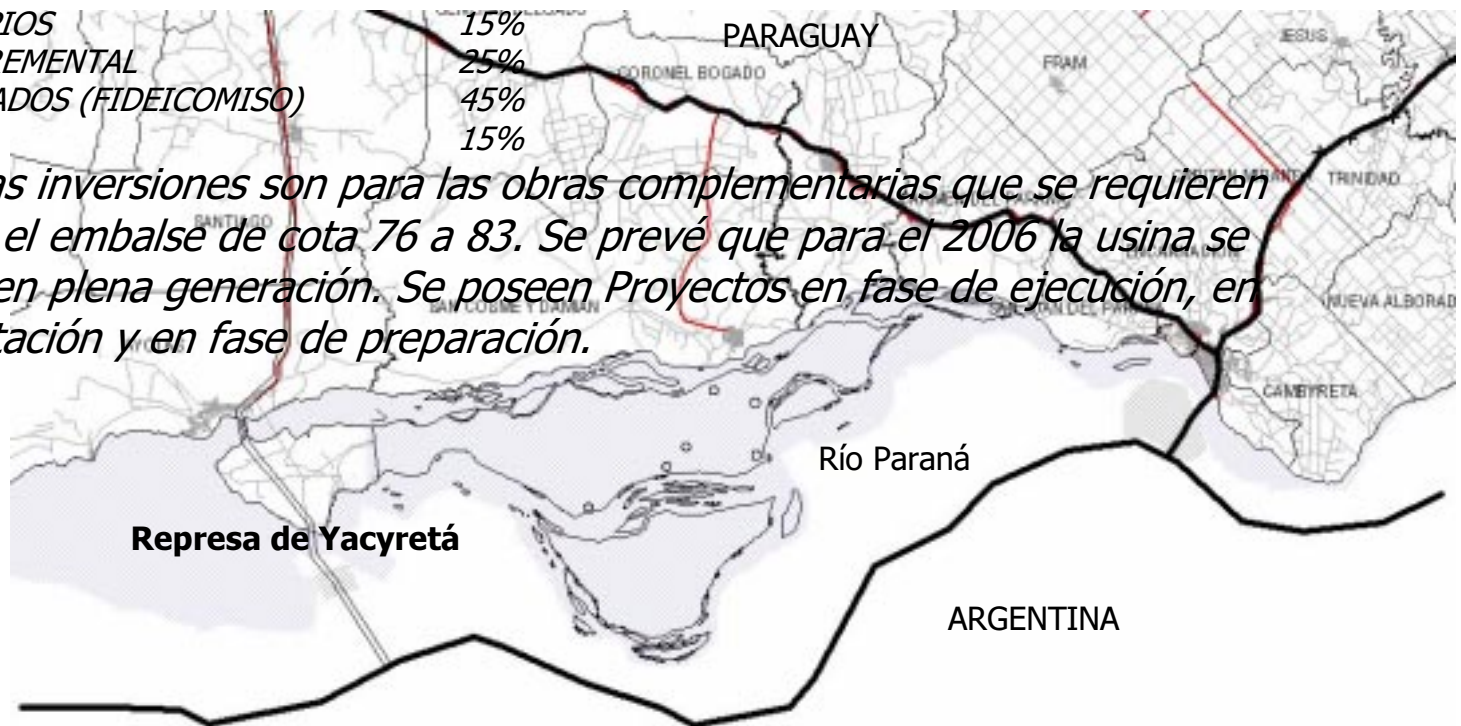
RIOS 15%
EMENTAL 25%
ADOS (FIDEICOMISO) 45%
15%

as inversiones son para las obras complementarias que se requieren el embalse de cota 76 a 83. Se prevé que para el 2006 la usina se en plena generación. Se poseen Proyectos en fase de ejecución, en tación y en fase de preparación.

PARAGUAY

CORONEL BOGADO

FRAM

JESUS

TRINIDAD

SANTIAGO

NUEVA ALBORAD

CAMBYRETA

Río Paraná

Represa de Yacyretá

ARGENTINA